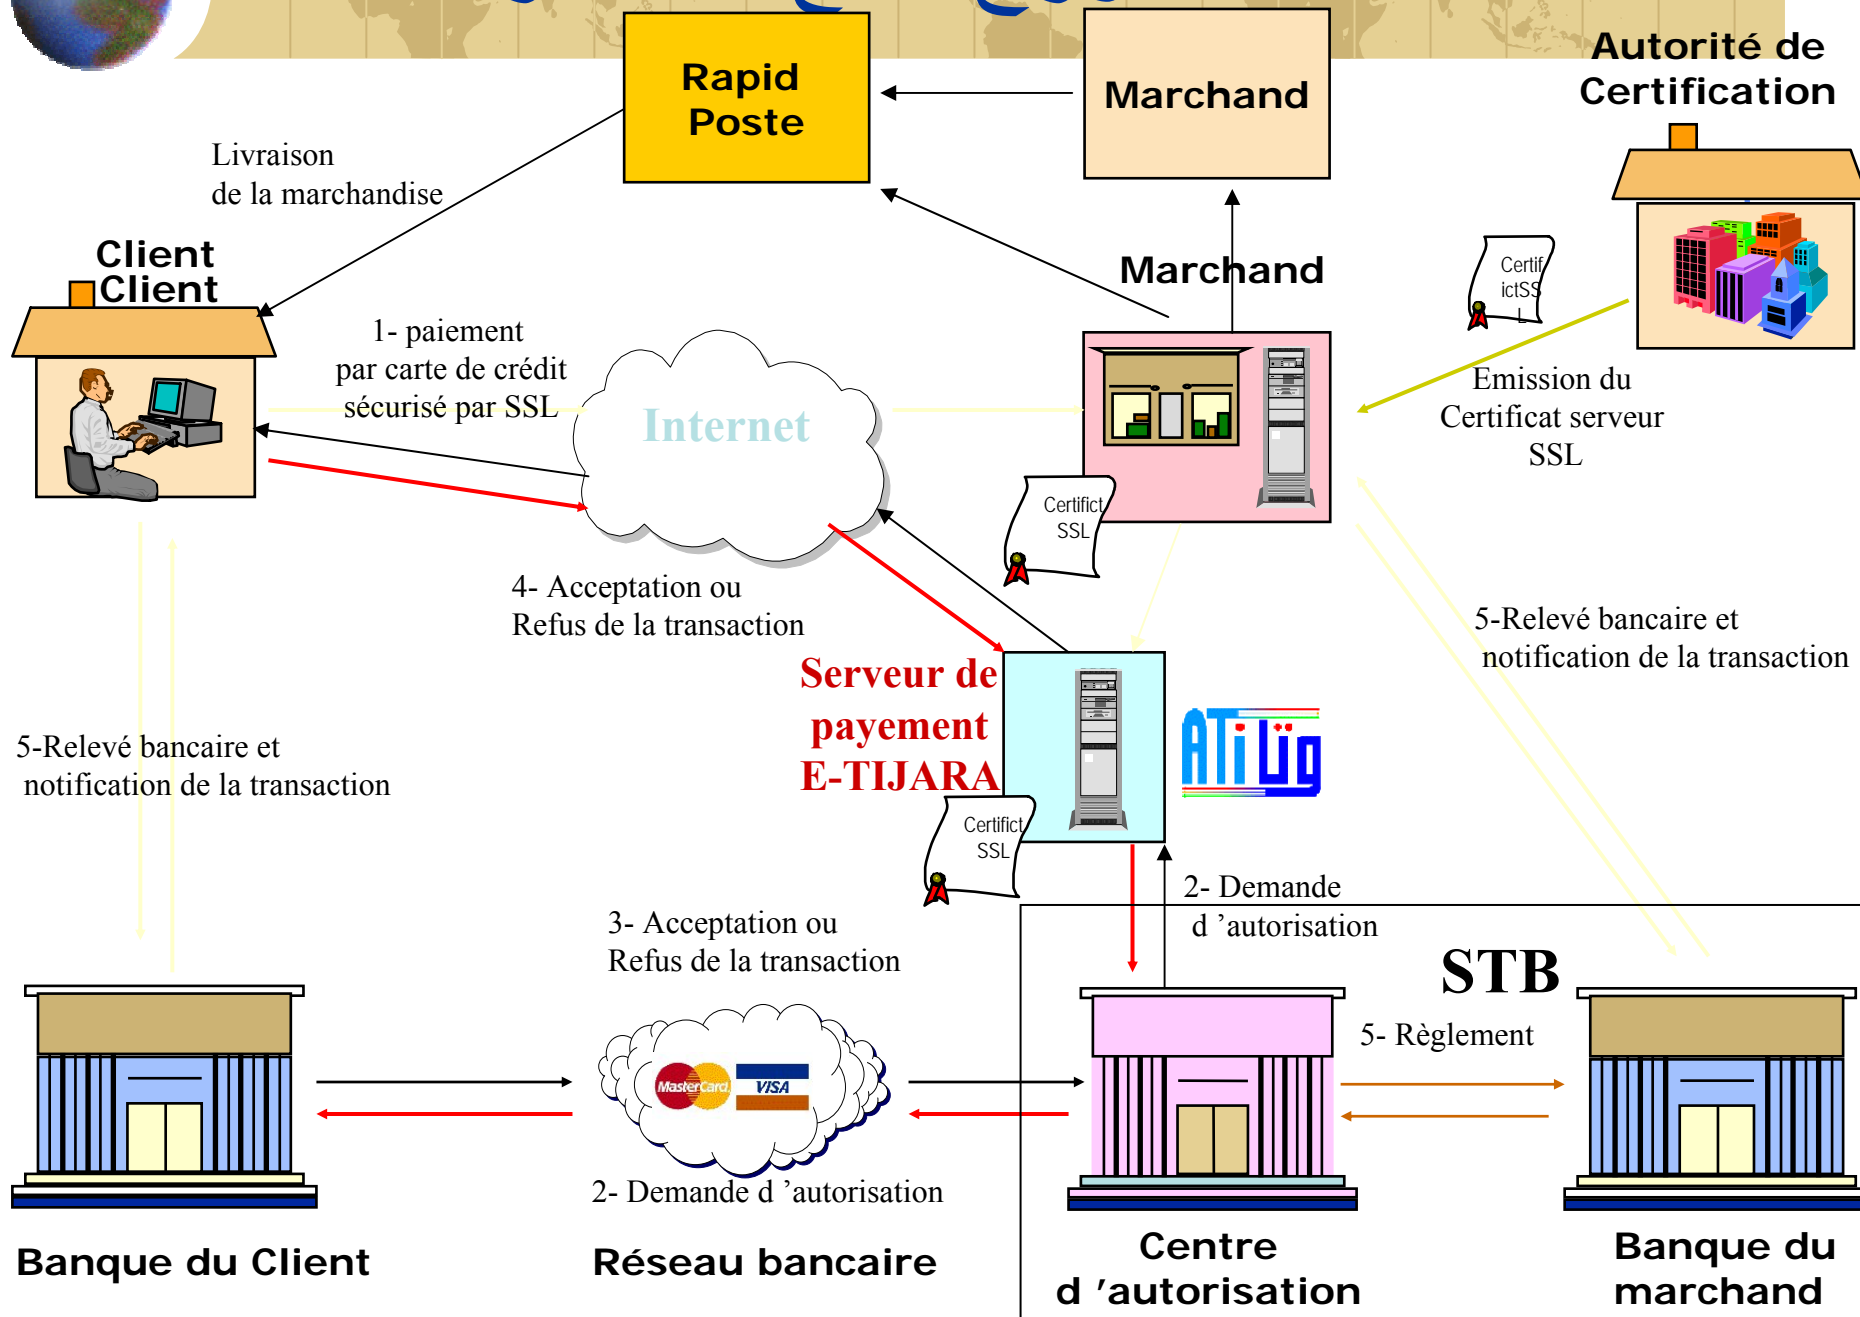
Rapid Poste

Marchand

Autorité de Certification

Livraison de la marchandise

Client
Client

Marchand

Certif ictSS L

1- paiement par carte de crédit sécurisé par SSL

Internet

Emission du Certificat serveur SSL

Certifict SSL

4- Acceptation ou Refus de la transaction

5-Relevé bancaire et notification de la transaction

Serveur de payement E-TIJARA

ATI Lüg

5-Relevé bancaire et notification de la transaction

Certifict SSL

2- Demande d 'autorisation

3- Acceptation ou Refus de la transaction

STB

5- Règlement

MasterCard VISA

2- Demande d 'autorisation

Banque du Client

Réseau bancaire

Centre d 'autorisation

Banque du marchand